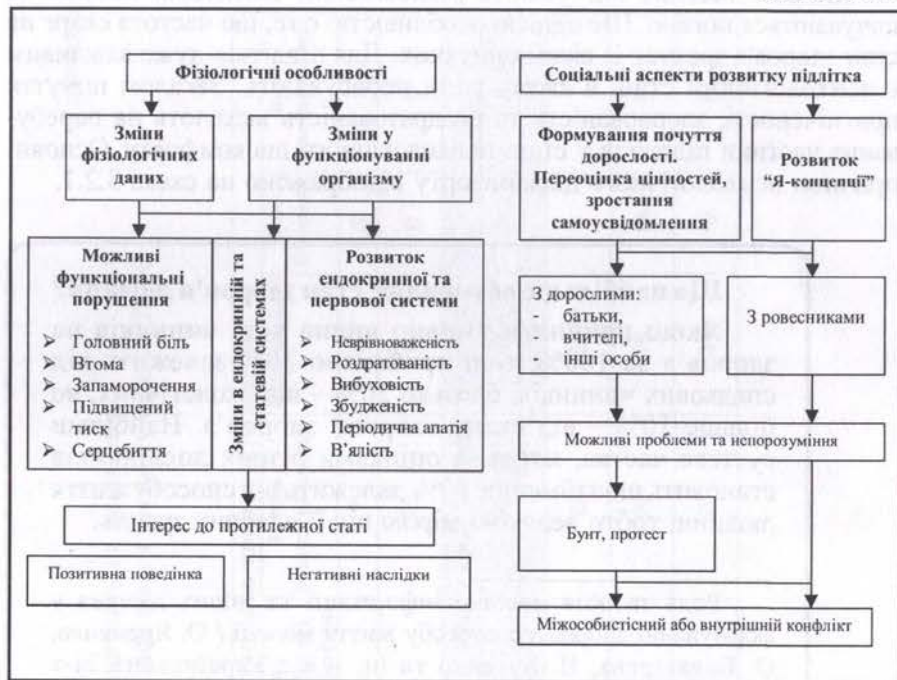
Фізіологічні особливості

Зміни фізіологічних даних

Зміни у функціонуванні організму

Можливі функціональні порушення
➢ Головний біль
➢ Втома
➢ Запаморочення
➢ Підвищений тиск
➢ Серцебиття

Зміни в ендокринній та статевій системах

Розвиток ендокринної та нервової системи
➢ Неврівноваженість
➢ Роздратованість
➢ Вибуховість
➢ Збудженість
➢ Періодична апатія
➢ В'ялість

Інтерес до протилежної статі

Позитивна поведінка

Негативні наслідки

Соціальні аспекти розвитку підлітка

Формування почуття дорослості. Переоцінка цінностей, зростання самоусвідомлення

Розвиток "Я-концепції"

З дорослими:
- батьки,
- вчителі,
інші особи

З ровесниками

Можливі проблеми та непорозуміння

Бунт, протест

Міжособистісний або внутрішній конфлікт